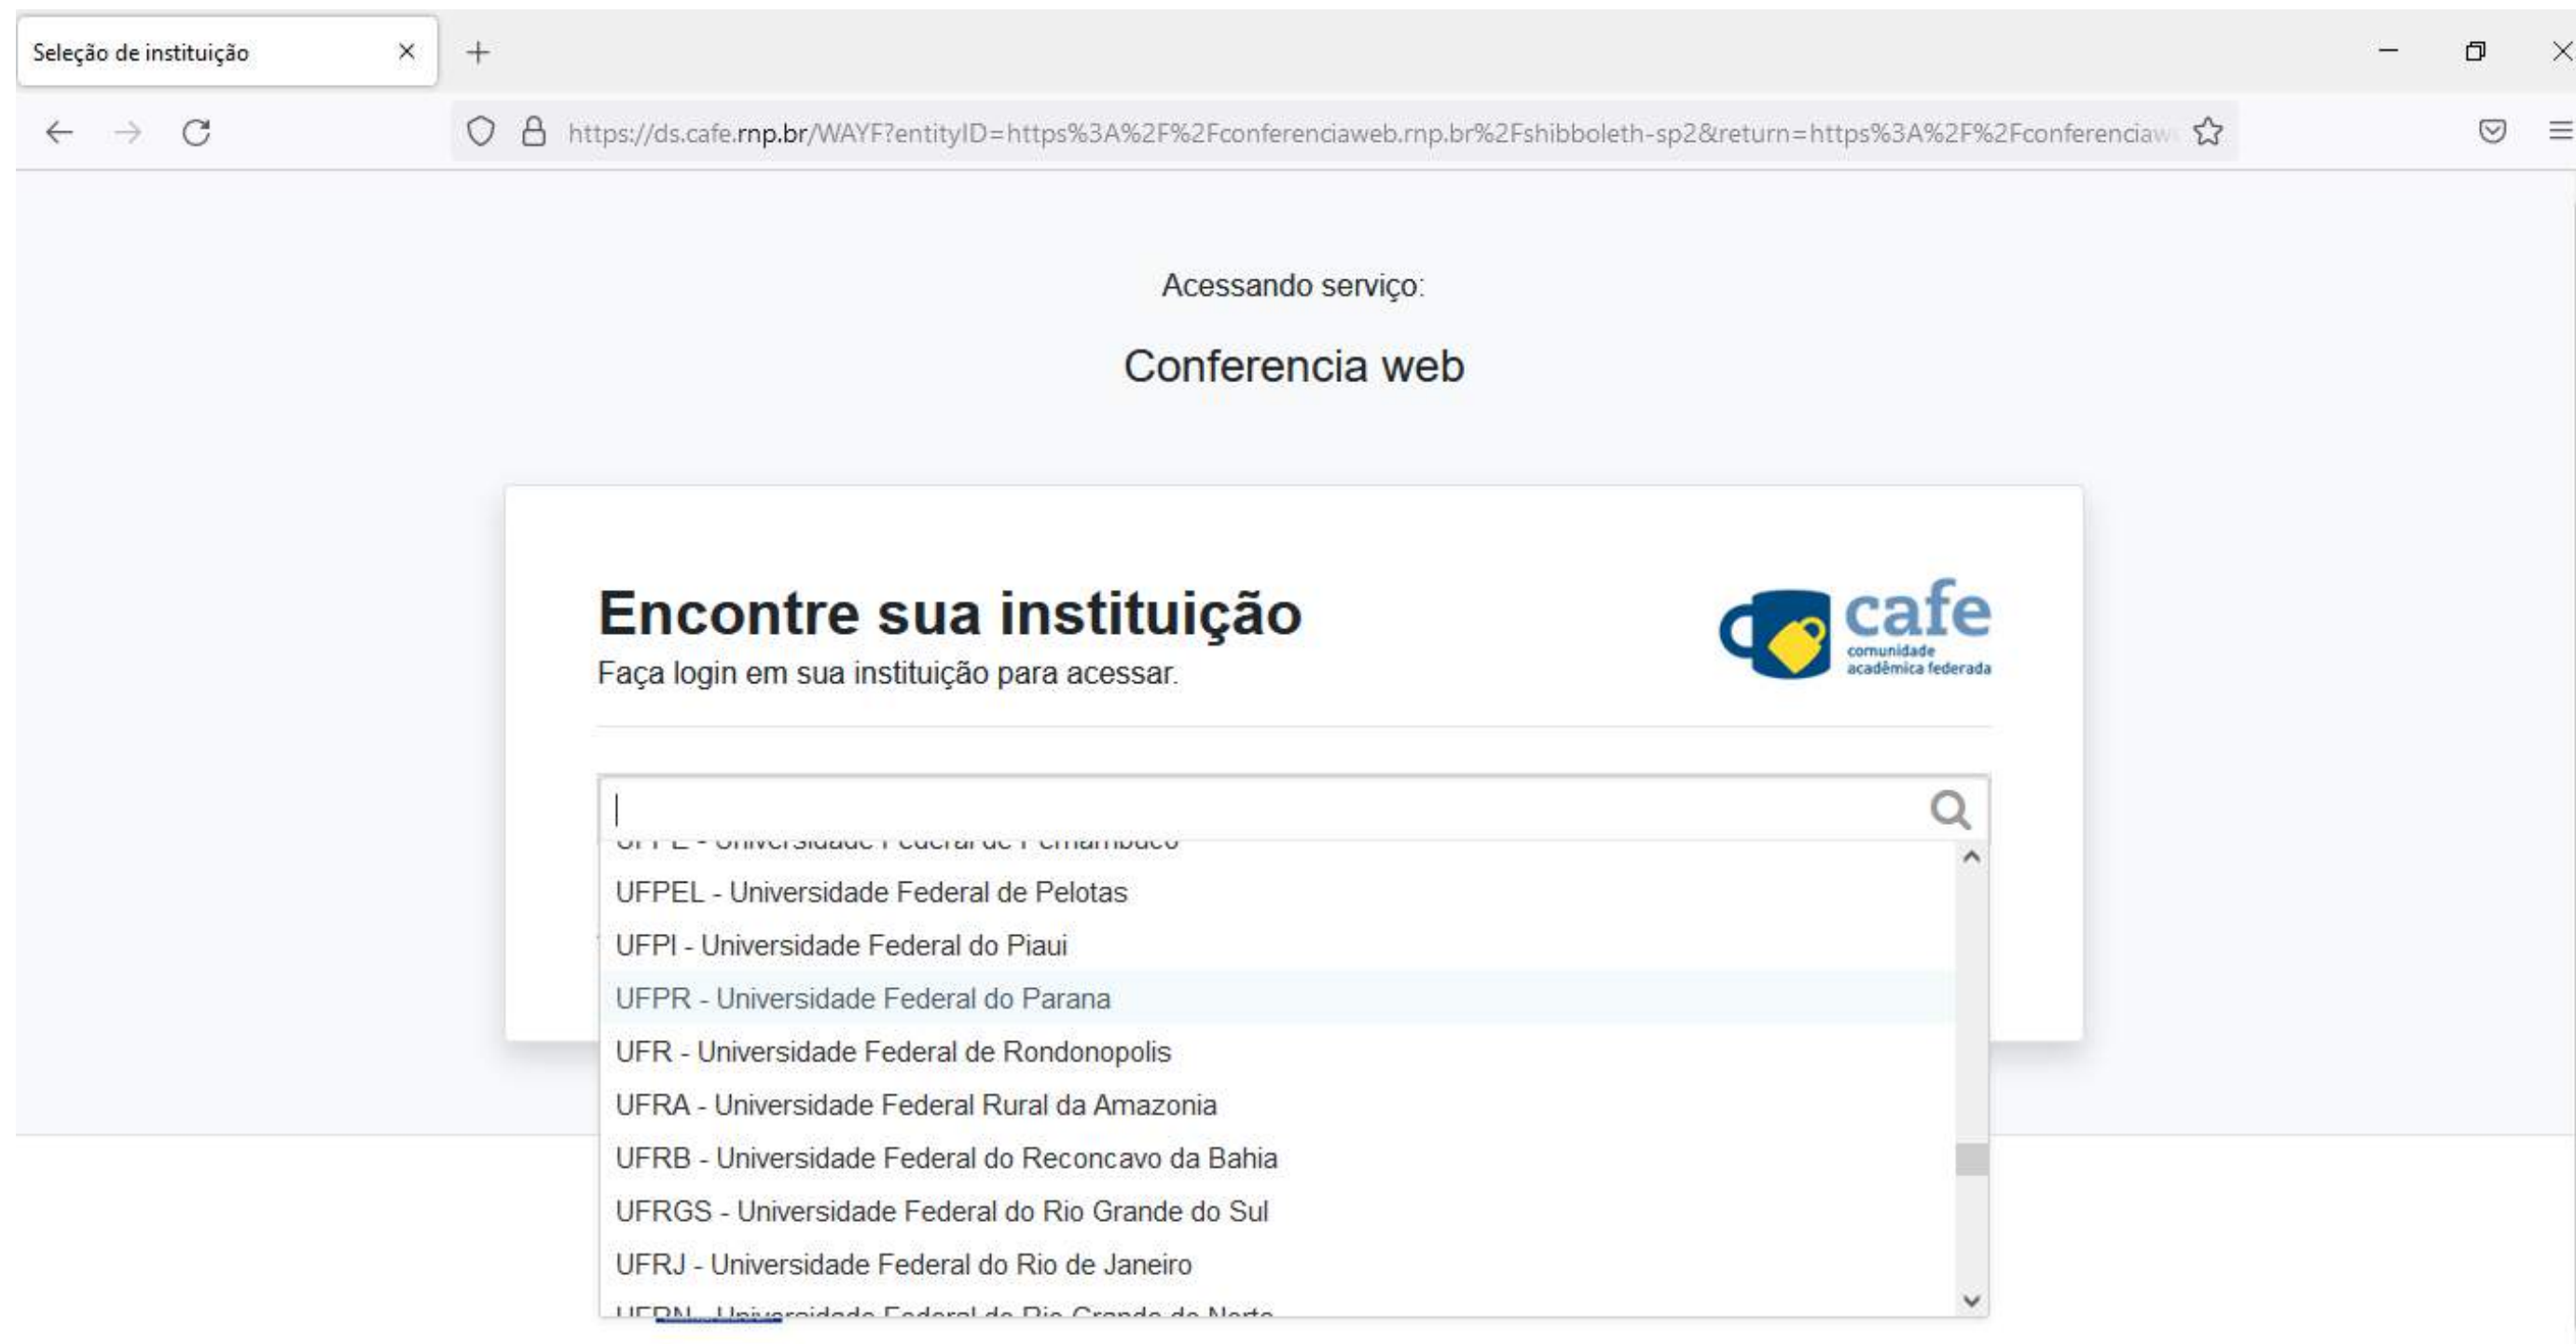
Seleção de instituição

https://ds.cafe.rnp.br/WAYF?entityID=https%3A%2F%2Fconferenciaweb.rnp.br%2Fshibboleth-sp2&return=https%3A%2F%2Fconferenciaw

Acessando serviço:

Conferencia web

Encontre sua instituição
Faça login em sua instituição para acessar.

cafe
comunidade acadêmica federada

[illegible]
UFPEL - Universidade Federal de Pelotas
UFPI - Universidade Federal do Piaui
UFPR - Universidade Federal do Parana
UFR - Universidade Federal de Rondonopolis
UFRA - Universidade Federal Rural da Amazonia
UFRB - Universidade Federal do Reconcavo da Bahia
UFRGS - Universidade Federal do Rio Grande do Sul
UFRJ - Universidade Federal do Rio de Janeiro
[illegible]